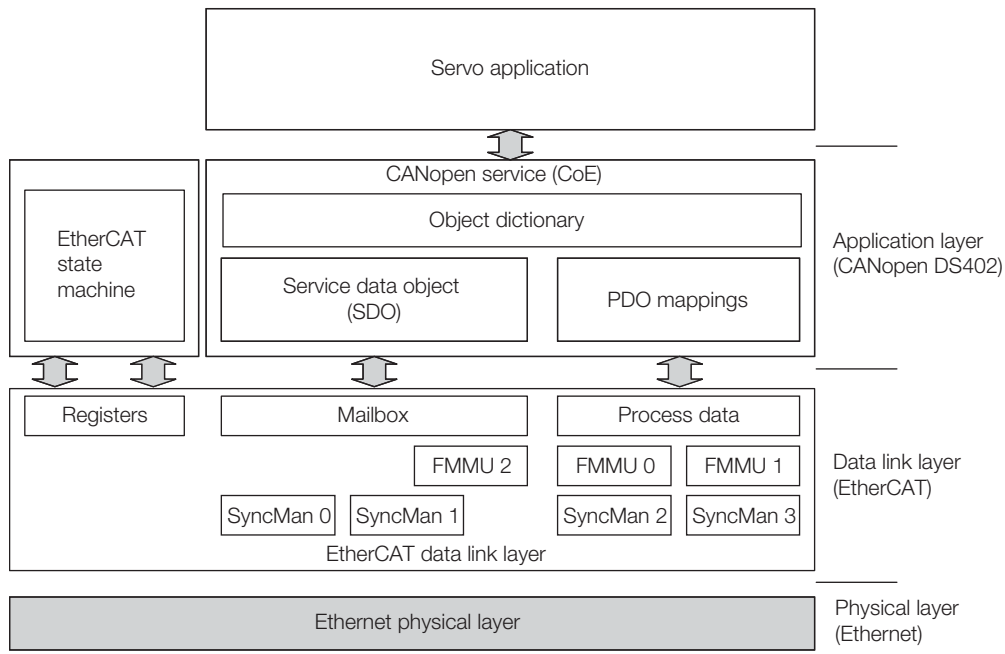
Servo application

CANopen service (CoE)

Object dictionary

EtherCAT state machine

Service data object (SDO)

PDO mappings

Application layer (CANopen DS402)

Registers

Mailbox

Process data

FMMU 2

FMMU 0

FMMU 1

Data link layer (EtherCAT)

SyncMan 0

SyncMan 1

SyncMan 2

SyncMan 3

EtherCAT data link layer

Ethernet physical layer

Physical layer (Ethernet)